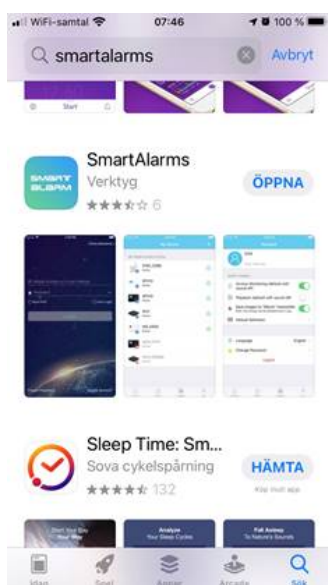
WiFi-samtal 07:46 100 %

smartalarms Avbryt

Start

SMART ALARM

SmartAlarms

Verktyg

6

ÖPPNA

Sleep Time: Sm...

Sova cykelspårning

132

HÄMTA

Köp inuti app

Start Your Day Your Way

Analyze Your Sleep Cycles

Fall Asleep To Nature's Sounds

Idag Spel Appar Arcade Sök